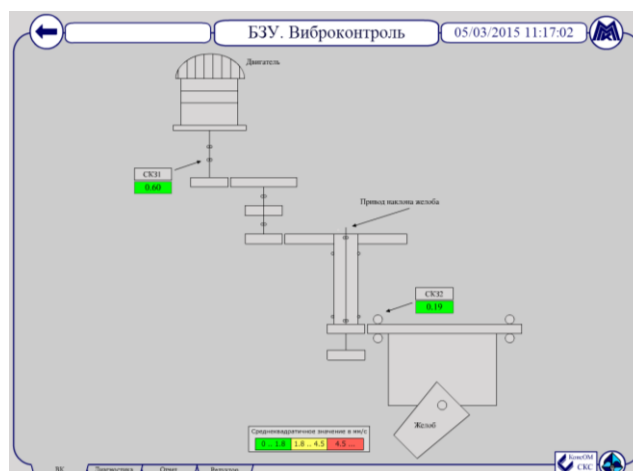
БЗУ. Виброконтроль

05/03/2015 11:17:02

Двигатель

СК31
0.60

Привод наклона желоба

СК32
0.19

Желоб

Среднеквадратичное значение в мм/с
0 .. 1.8
1.8 .. 4.5
4.5 ...

ВК
Диагностика
Отчет
Верхолом

КонсОМ СКС